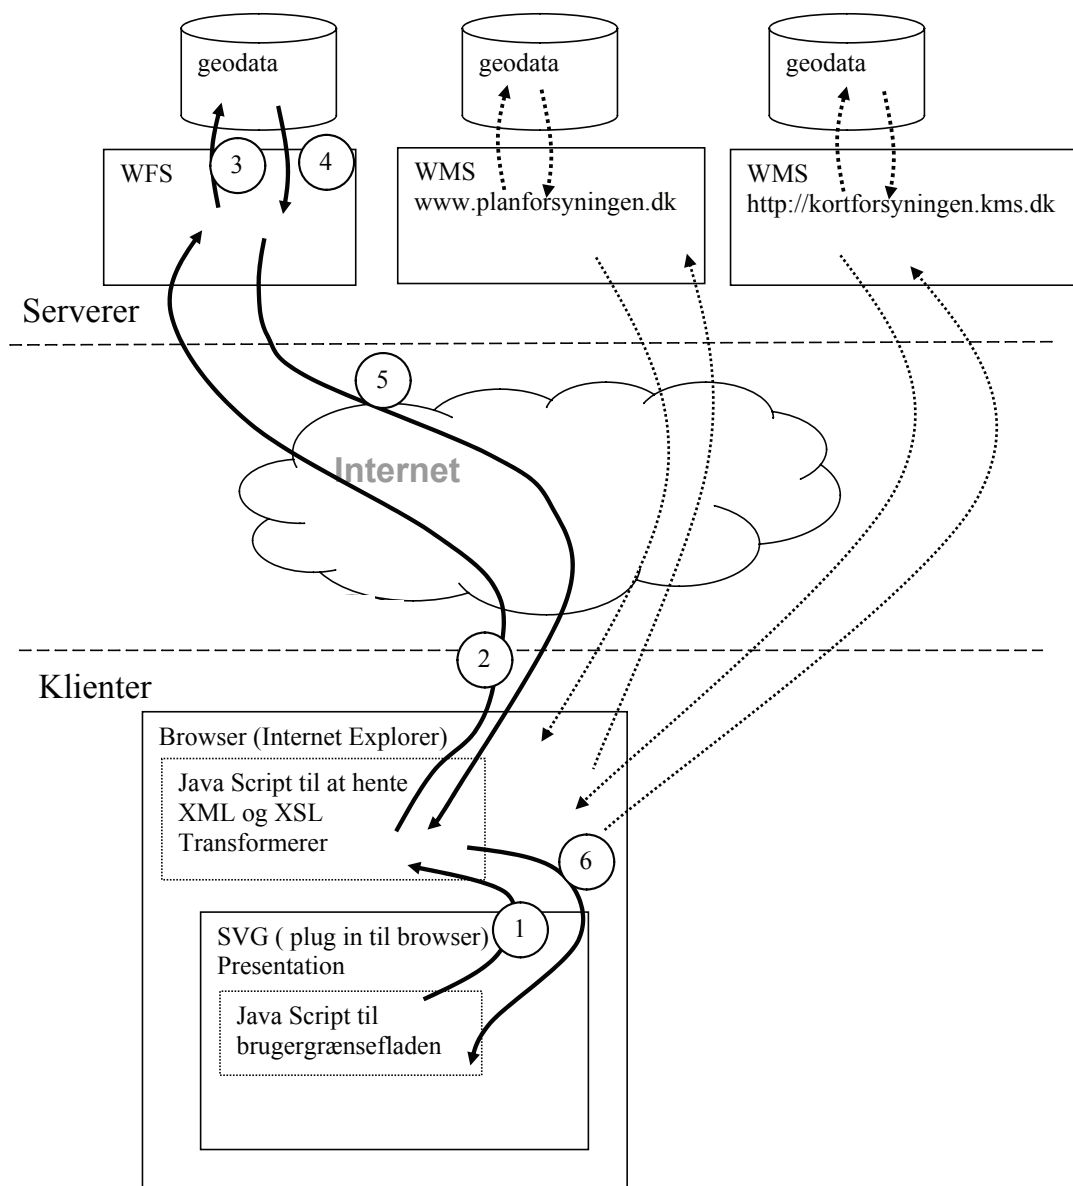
geodata

geodata

geodata

WFS

3

4

WMS
www.planforsyningen.dk

WMS
http://kortforsyningen.kms.dk

Serverer

5

Internet

2

Klienter

Browser (Internet Explorer)

Java Script til at hente XML og XSL Transformerer

6

1

SVG ( plug in til browser) Presentation

Java Script til brugergrænsefladen